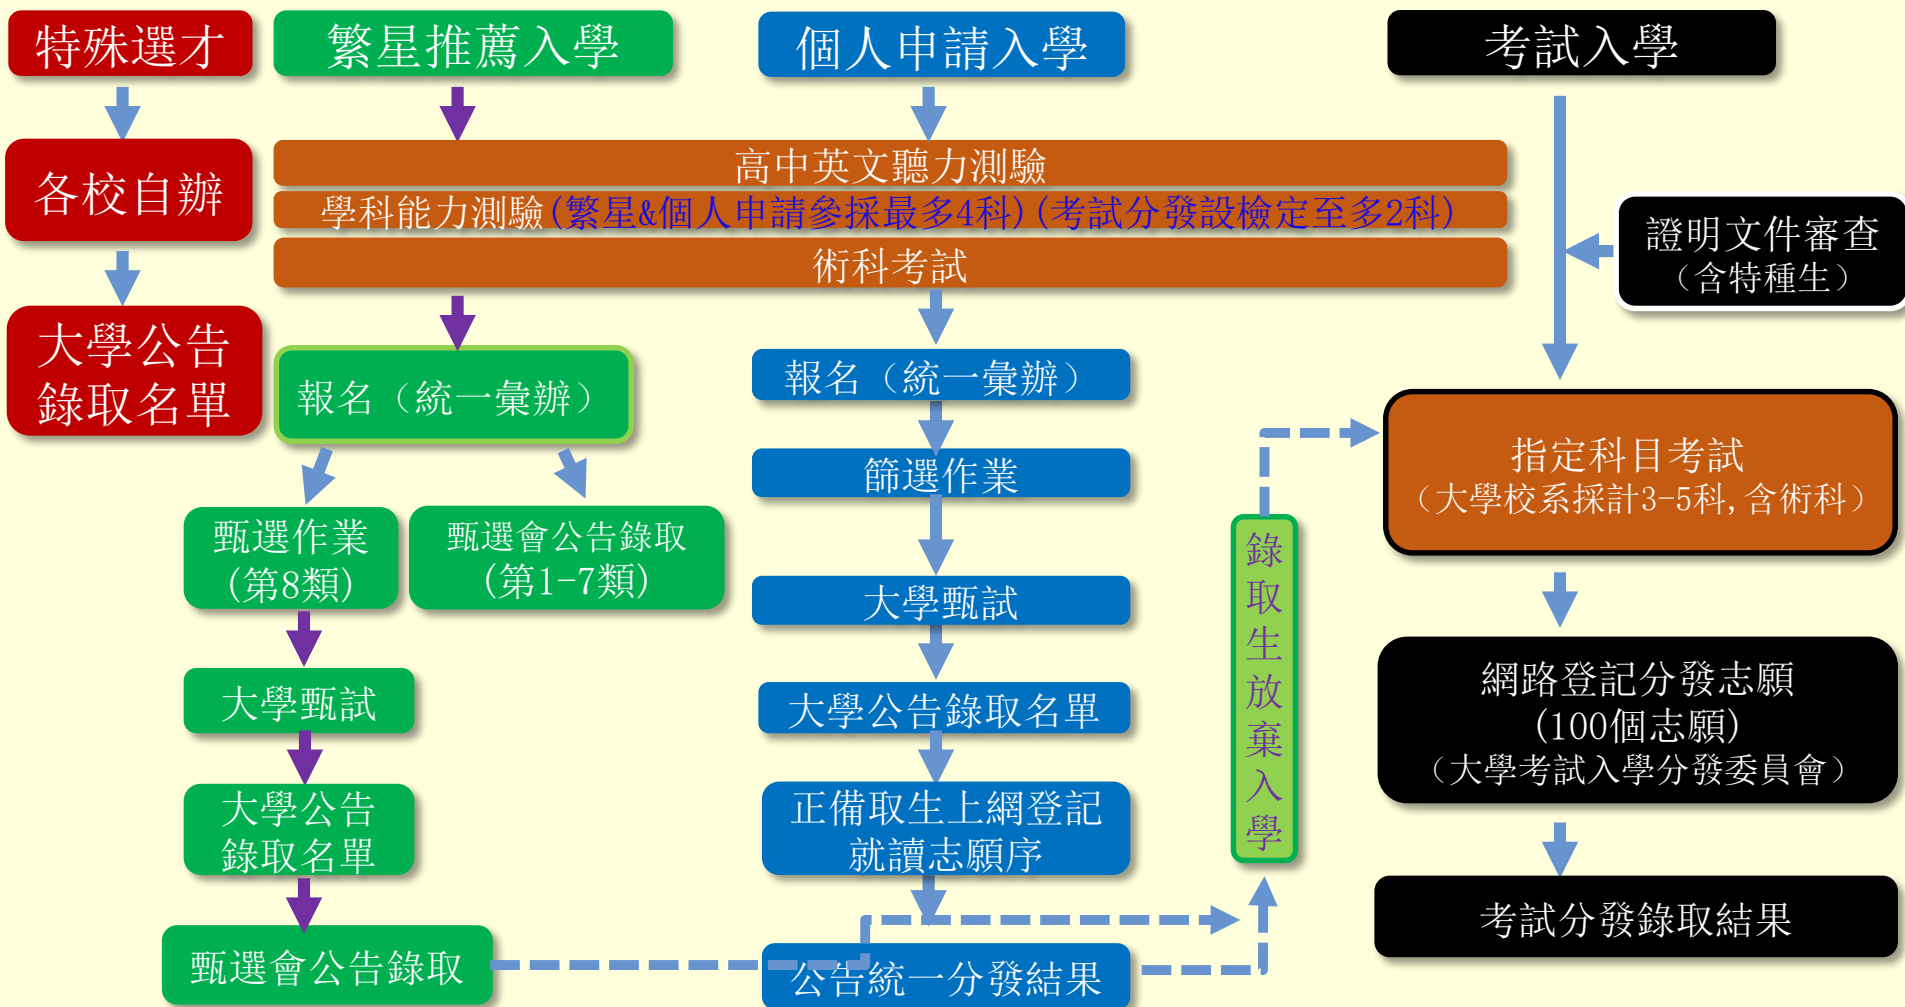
特殊選才

繁星推薦入學

個人申請入學

考試入學

各校自辦

大學公告錄取名單

高中英文聽力測驗

學科能力測驗(繁星&個人申請參採最多4科)(考試分發設檢定至多2科)

術科考試

證明文件審查（含特種生）

報名（統一彙辦）

甄選作業(第8類)

甄選會公告錄取(第1-7類)

大學甄試

大學公告錄取名單

甄選會公告錄取

報名（統一彙辦）

篩選作業

大學甄試

大學公告錄取名單

正備取生上網登記就讀志願序

公告統一分發結果

錄取生放棄入學

指定科目考試（大學校系採計3-5科,含術科）

網路登記分發志願(100個志願)（大學考試入學分發委員會）

考試分發錄取結果